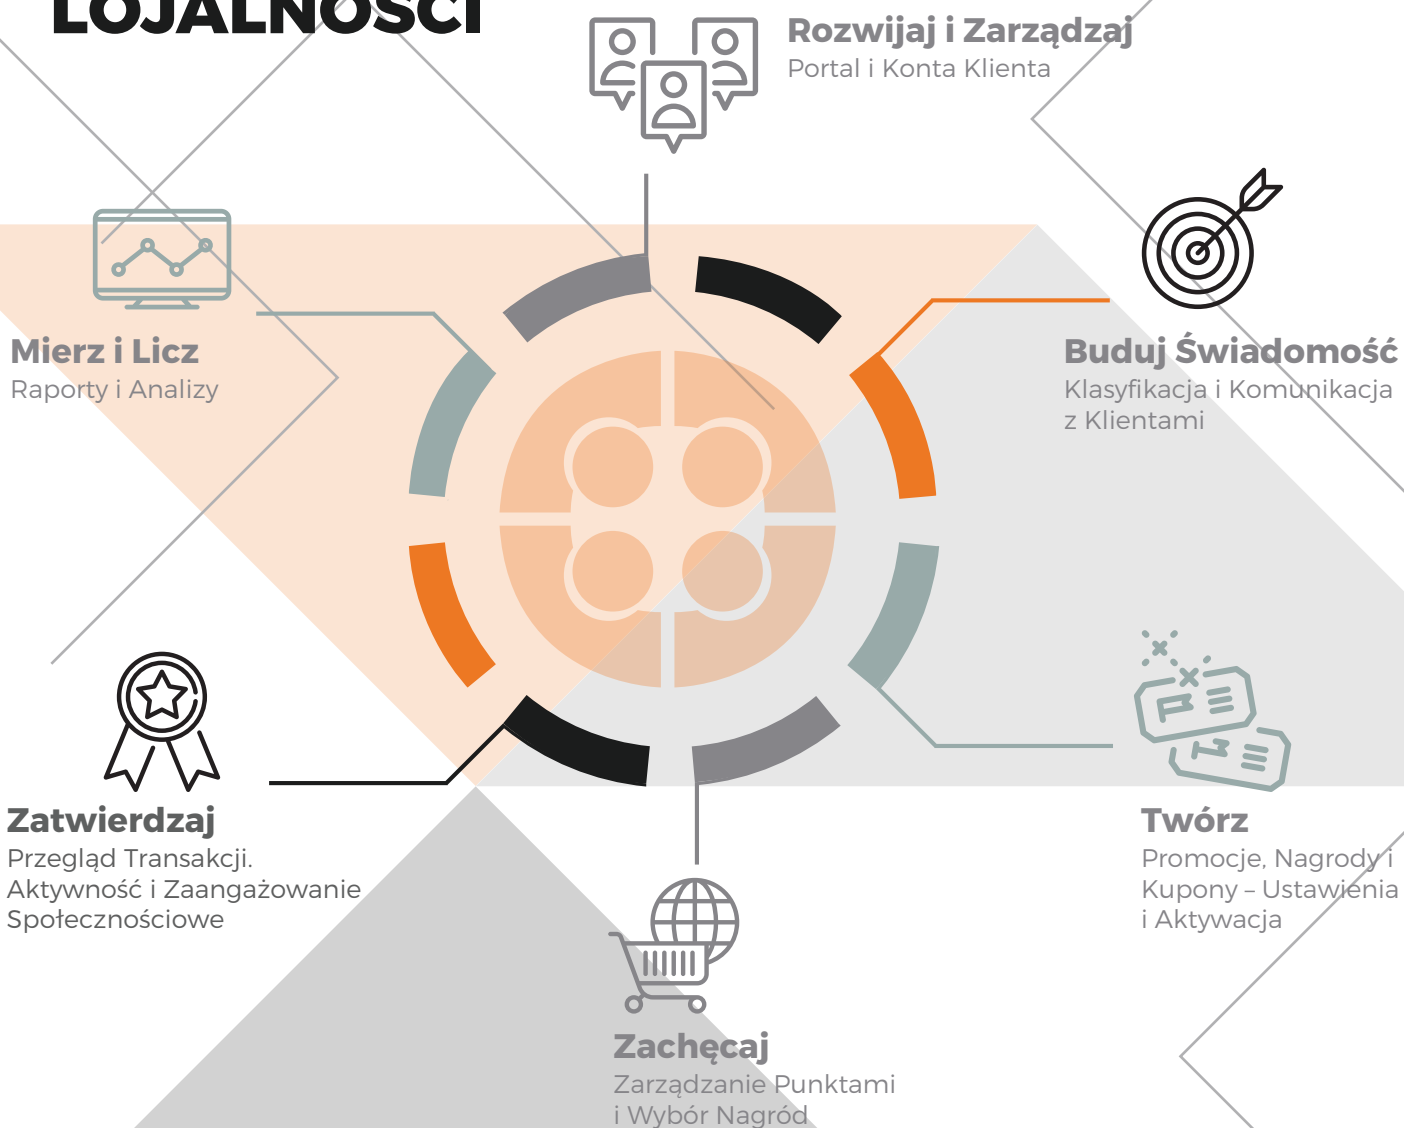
LOJALNOŚCI

Rozwijaj i Zarządzaj
Portal i Konta Klienta

Mierz i Licz
Raporty i Analizy

Buduj Świadomość
Klasyfikacja i Komunikacja z Klientami

Zatwierdzaj
Przegląd Transakcji. Aktywność i Zaangażowanie Społecznościowe

Twórz
Promocje, Nagrody i Kupony – Ustawienia i Aktywacja

Zachęcaj
Zarządzanie Punktami i Wybór Nagród